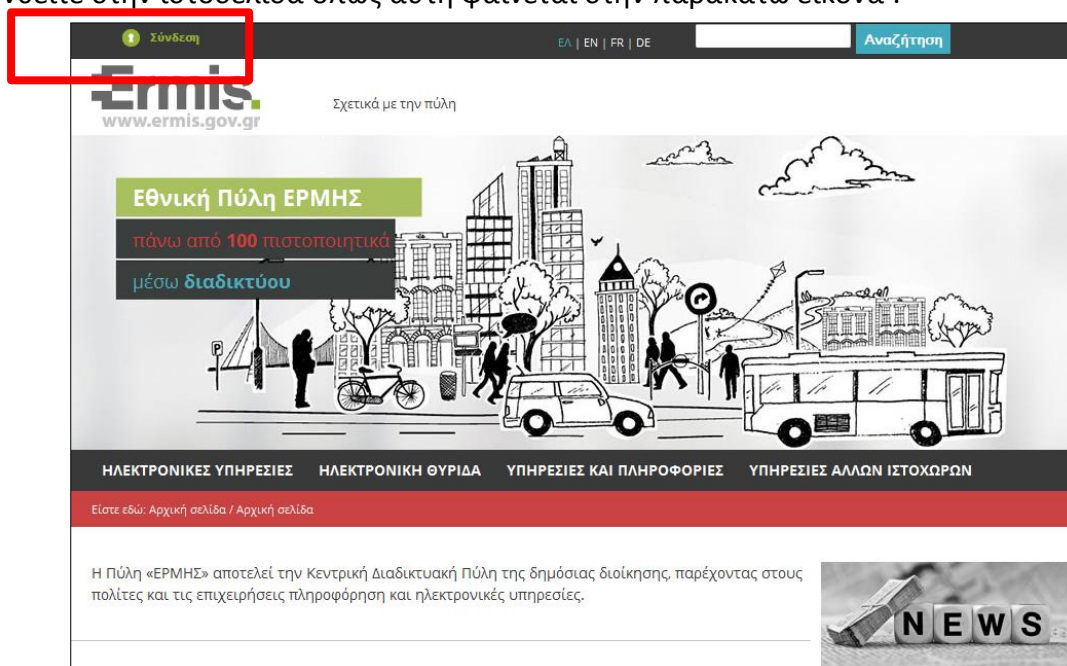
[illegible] στην ιστοσελίδα όπως αυτή φαίνεται στην παρακάτω εικόνα :

Σύνδεση

ΕΛ | EN | FR | DE

Αναζήτηση

Ermis.
www.ermis.gov.gr

Σχετικά με την πύλη

Εθνική Πύλη ΕΡΜΗΣ

πάνω από 100 πιστοποιητικά

μέσω διαδικτύου

ΗΛΕΚΤΡΟΝΙΚΕΣ ΥΠΗΡΕΣΙΕΣ ΗΛΕΚΤΡΟΝΙΚΗ ΘΥΡΙΔΑ ΥΠΗΡΕΣΙΕΣ ΚΑΙ ΠΛΗΡΟΦΟΡΙΕΣ ΥΠΗΡΕΣΙΕΣ ΑΛΛΩΝ ΙΣΤΟΧΩΡΩΝ

Είστε εδώ: Αρχική σελίδα / Αρχική σελίδα

Η Πύλη «ΕΡΜΗΣ» αποτελεί την Κεντρική Διαδικτυακή Πύλη της δημόσιας διοίκησης, παρέχοντας στους πολίτες και τις επιχειρήσεις πληροφόρηση και ηλεκτρονικές υπηρεσίες.

NEWS